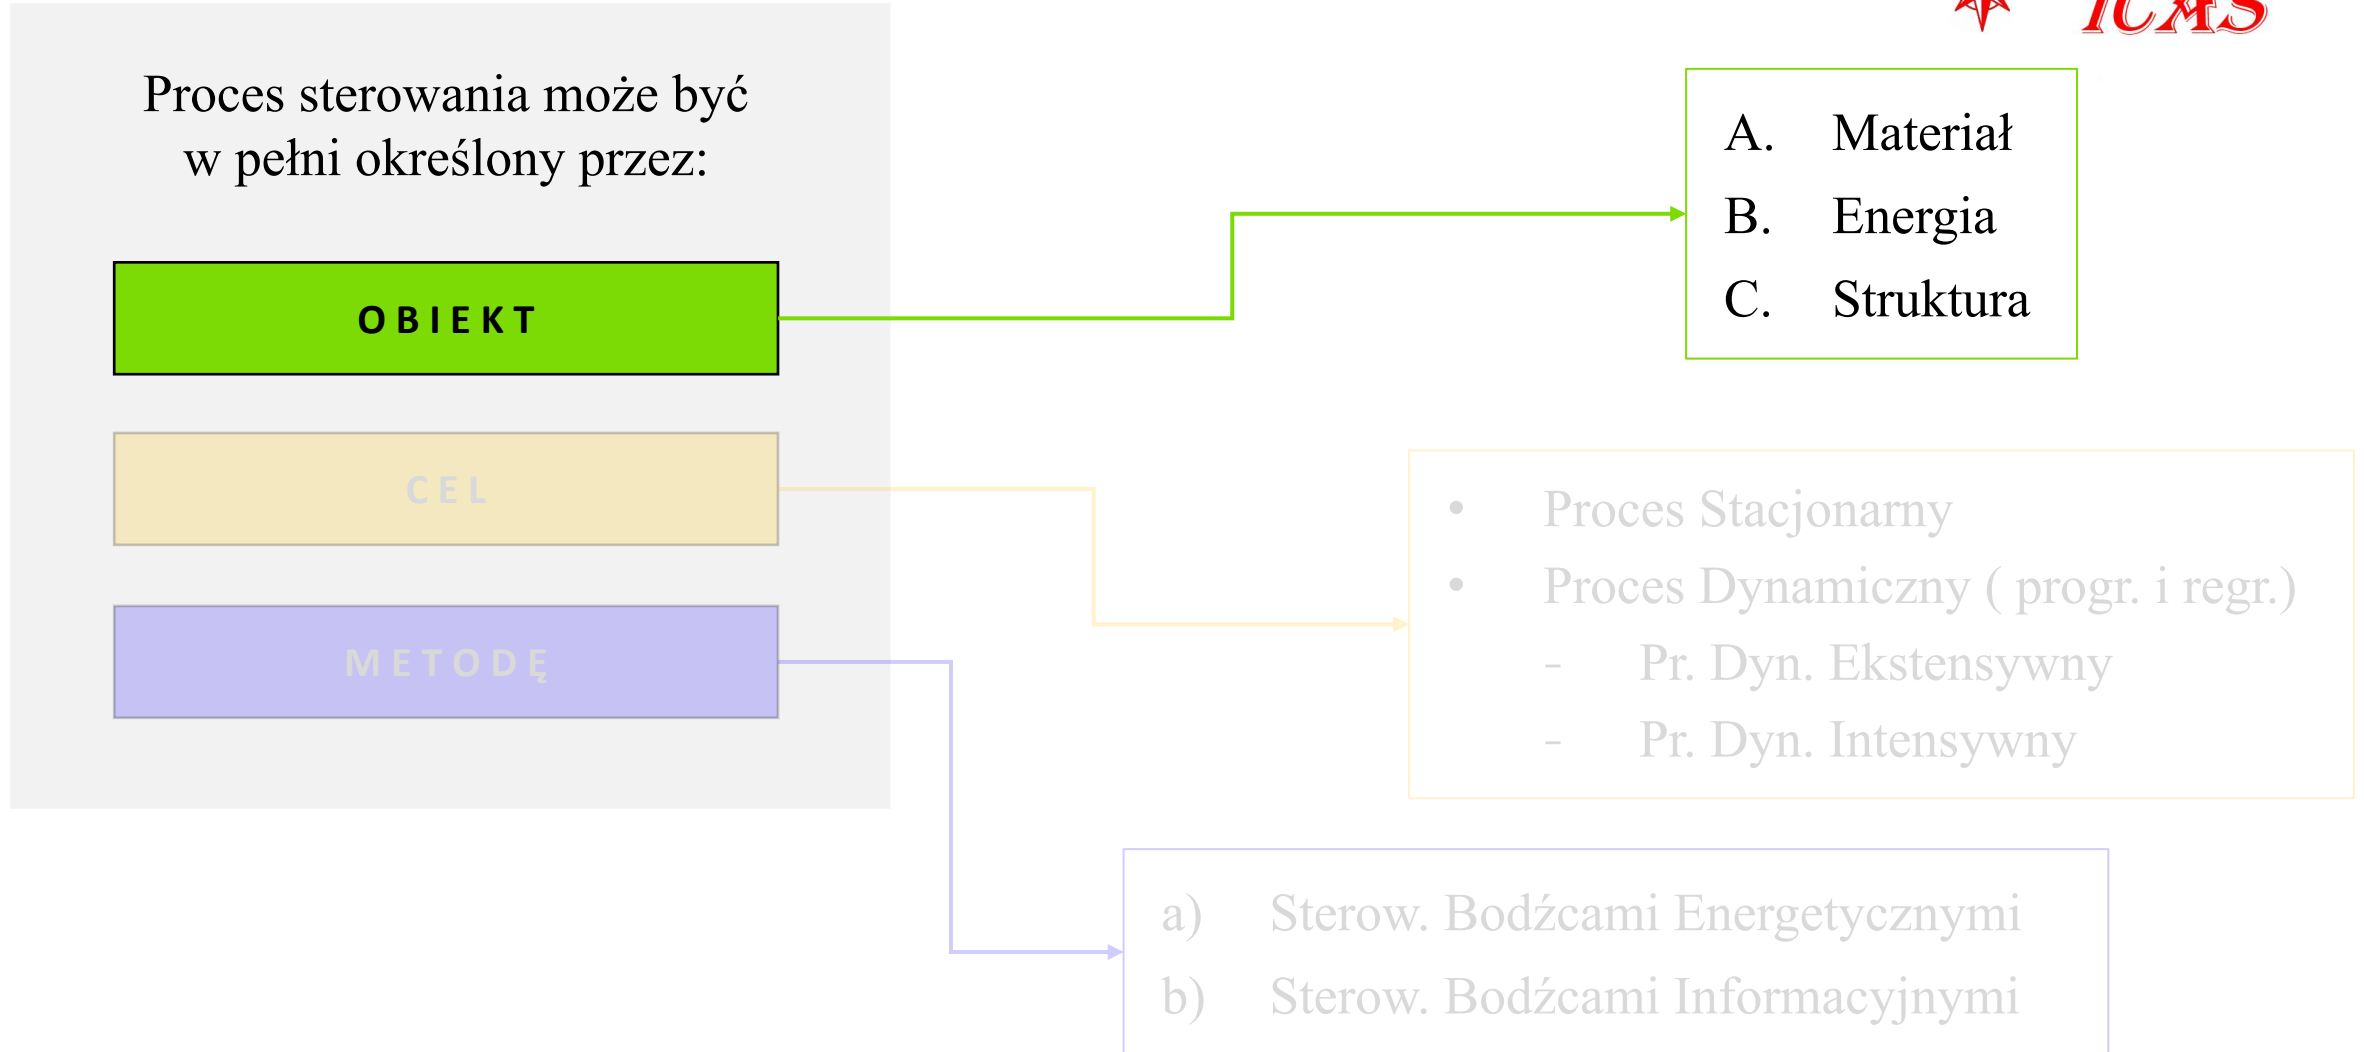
ICAS

Proces sterowania może być w pełni określony przez:

OBIEKT

CEL

METODĘ

A. Materiał
B. Energia
C. Struktura

• Proces Stacjonarny
• Proces Dynamiczny ( progr. i regr.)
- Pr. Dyn. Ekstensywny
- Pr. Dyn. Intensywny

a) Sterow. Bodźcami Energetycznymi
b) Sterow. Bodźcami Informacyjnymi